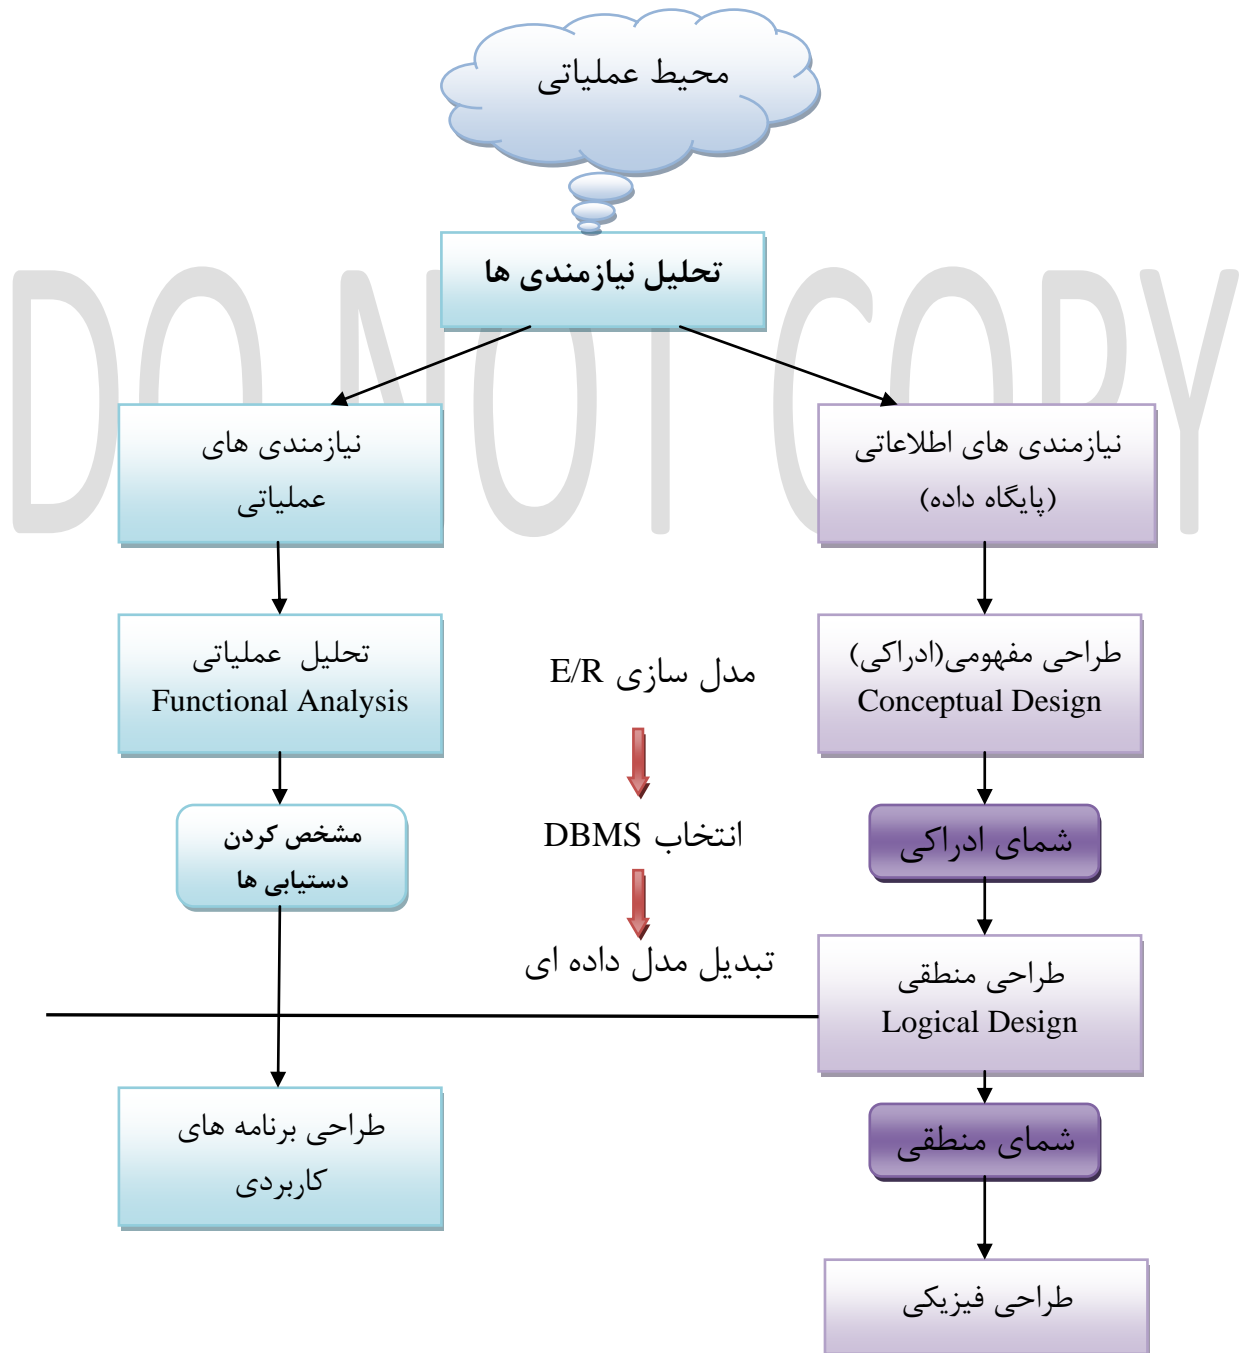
محیط عملیاتی

تحلیل نیازمندی ها

DO NOT COPY

نیازمندی های عملیاتی

نیازمندی های اطلاعاتی (پایگاه داده)

تحلیل عملیاتی
Functional Analysis

مدل سازی E/R

طراحی مفهومی(ادراکی)
Conceptual Design

مشخص کردن دستیابی ها

انتخاب DBMS

شمای ادراکی

تبدیل مدل داده ای

طراحی منطقی
Logical Design

طراحی برنامه های کاربردی

شمای منطقی

طراحی فیزیکی